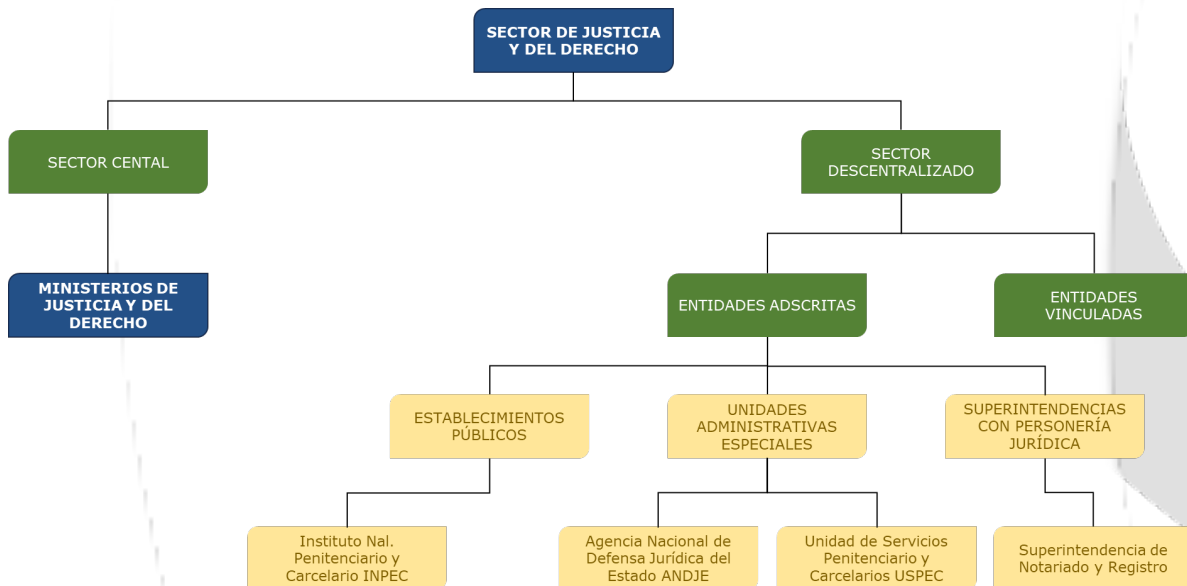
SECTOR DE JUSTICIA Y DEL DERECHO

SECTOR CENTAL

SECTOR DESCENTRALIZADO

MINISTERIOS DE JUSTICIA Y DEL DERECHO

ENTIDADES ADSCRITAS

ENTIDADES VINCULADAS

ESTABLECIMIENTOS PÚBLICOS

UNIDADES ADMINISTRATIVAS ESPECIALES

SUPERINTENDENCIAS CON PERSONERÍA JURÍDICA

Instituto Nal. Penitenciario y Carcelario INPEC

Agencia Nacional de Defensa Jurídica del Estado ANDJE

Unidad de Servicios Penitenciario y Carcelarios USPEC

Superintendencia de Notariado y Registro